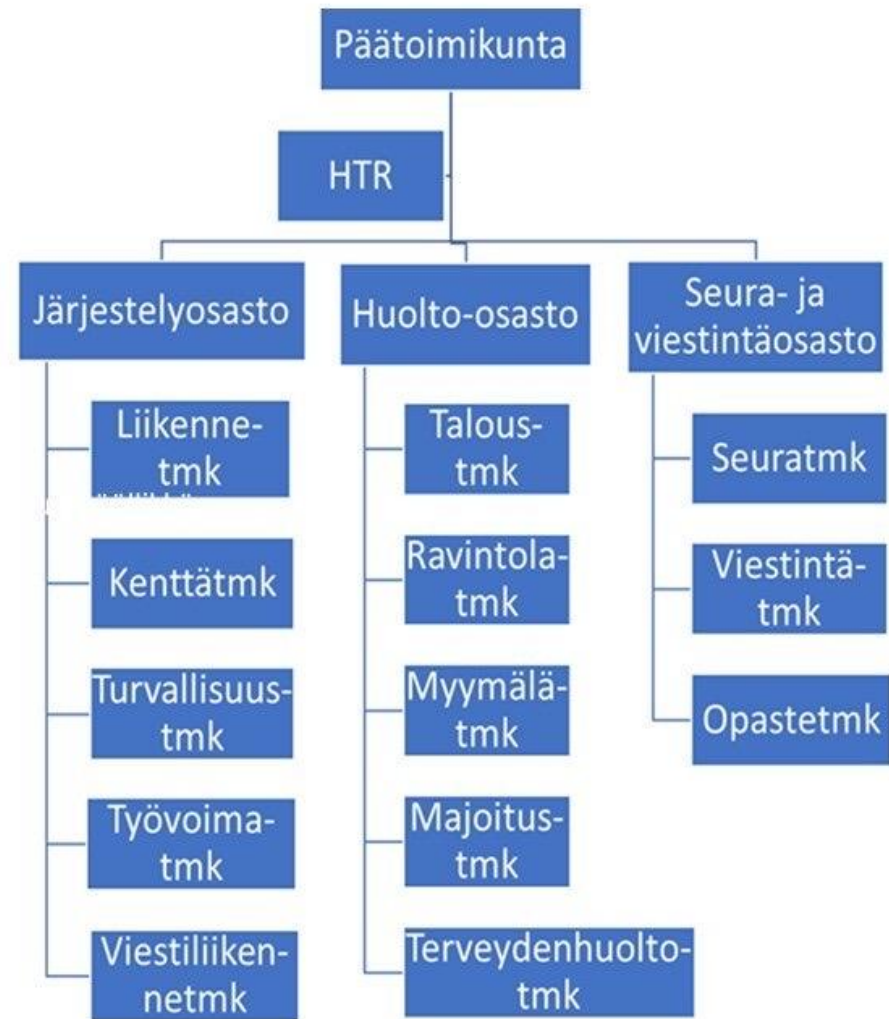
Päätoimikunta

HTR

Järjestelyosasto

Liikenne-tmk

Kenttätmk

Turvallisuus-tmk

Työvoima-tmk

Viestiliiken-netmk

Huolto-osasto

Talous-tmk

Ravintola-tmk

Myymälä-tmk

Majoitus-tmk

Terveydenhuolto-tmk

Seura- ja viestintäosasto

Seuratmk

Viestintä-tmk

Opastetmk